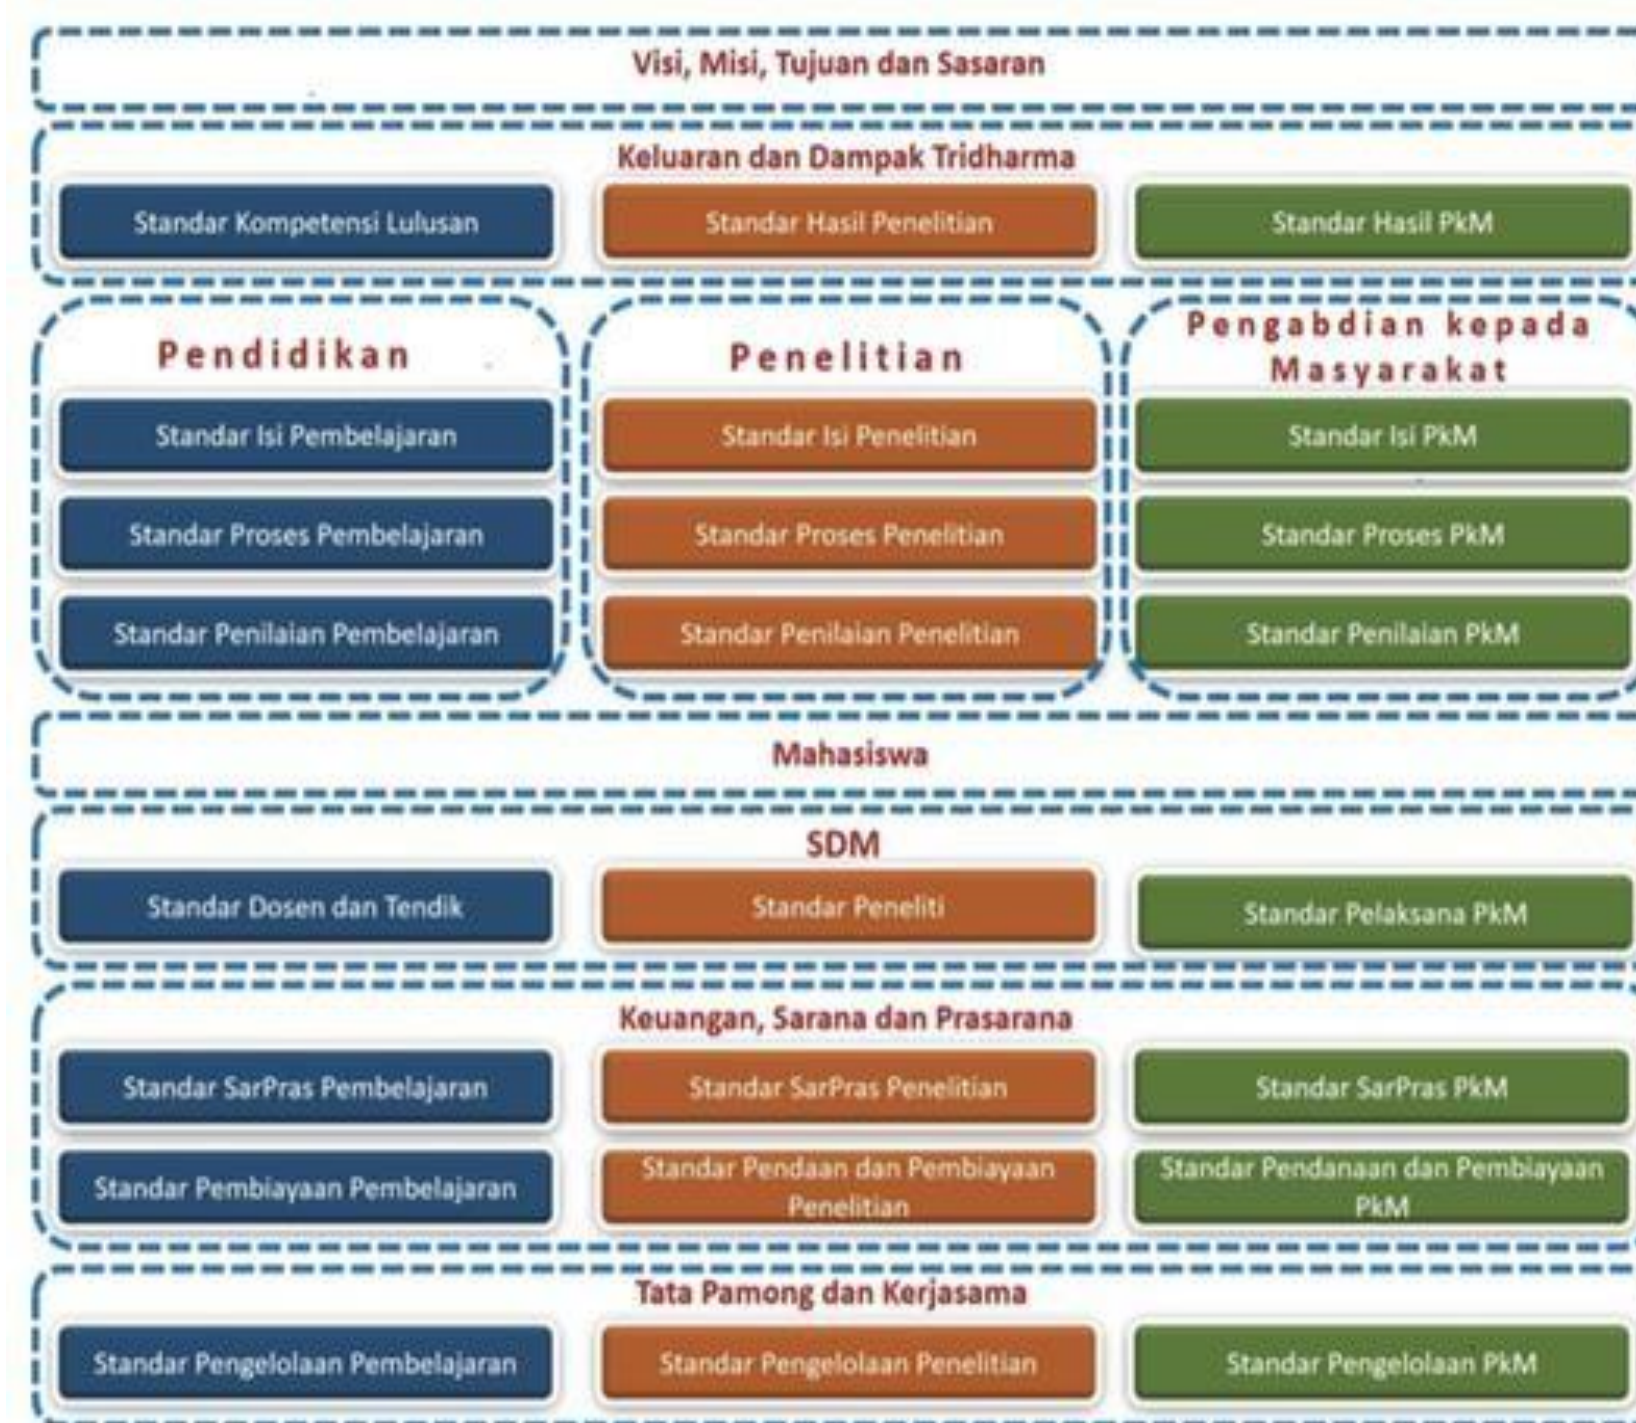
Visi, Misi, Tujuan dan Sasaran

Keluaran dan Dampak Tridharma

Standar Kompetensi Lulusan

Standar Hasil Penelitian

Standar Hasil PkM

Pendidikan

Standar Isi Pembelajaran

Standar Proses Pembelajaran

Standar Penilaian Pembelajaran

Penelitian

Standar Isi Penelitian

Standar Proses Penelitian

Standar Penilaian Penelitian

Pengabdian kepada Masyarakat

Standar Isi PkM

Standar Proses PkM

Standar Penilaian PkM

Mahasiswa

SDM

Standar Dosen dan Tendik

Standar Peneliti

Standar Pelaksana PkM

Keuangan, Sarana dan Prasarana

Standar SarPras Pembelajaran

Standar SarPras Penelitian

Standar SarPras PkM

Standar Pembiayaan Pembelajaran

Standar Pendaan dan Pembiayaan Penelitian

Standar Pendanaan dan Pembiayaan PkM

Tata Pamong dan Kerjasama

Standar Pengelolaan Pembelajaran

Standar Pengelolaan Penelitian

Standar Pengelolaan PkM